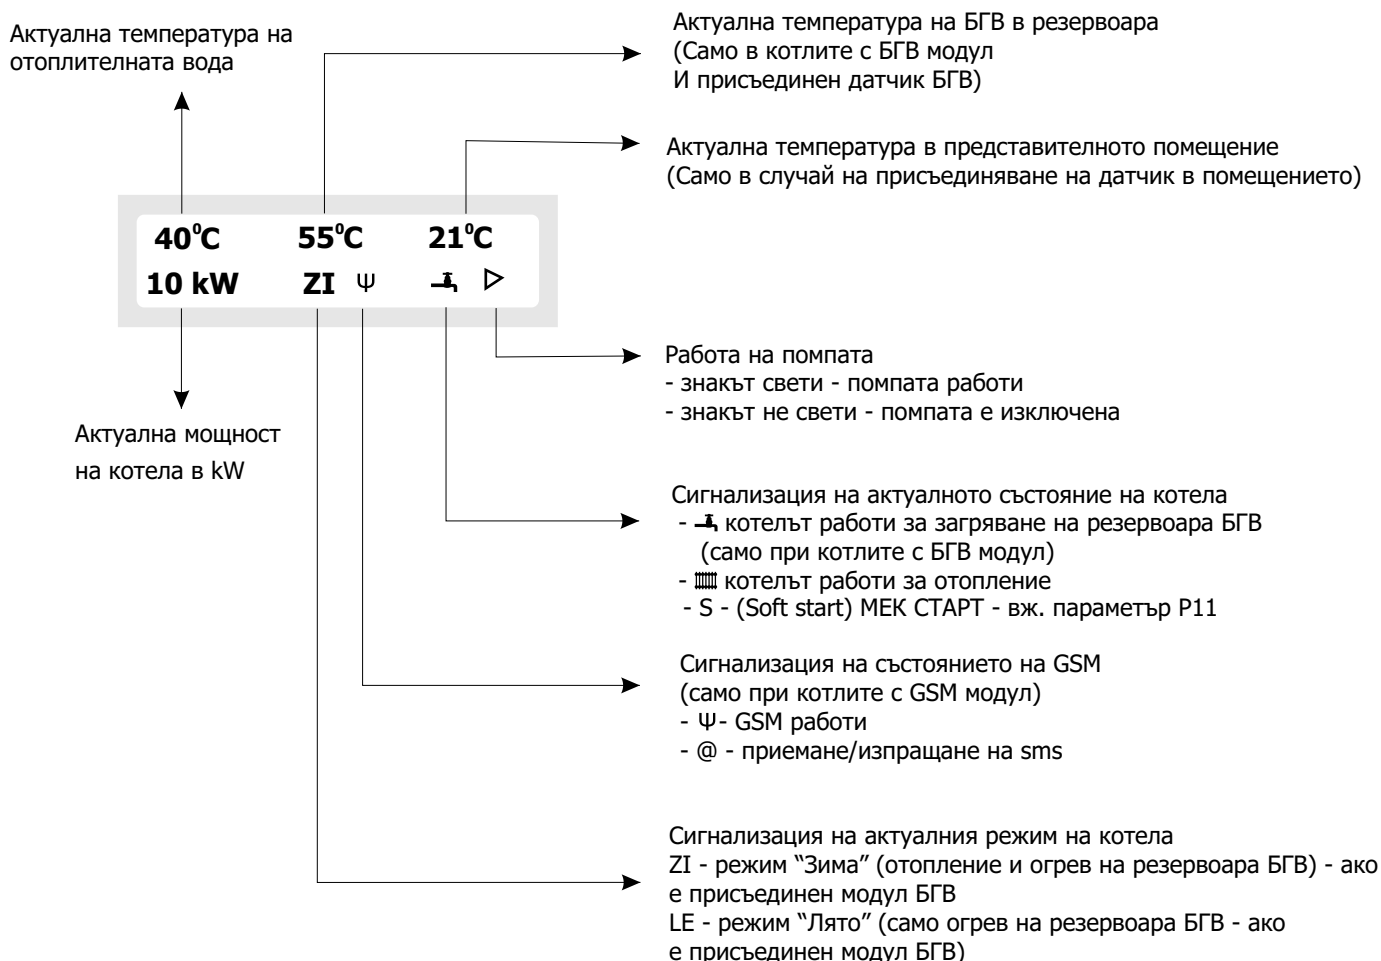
Актуална температура на отоплителната вода

Актуална температура на БГВ в резервоара
(Само в котлите с БГВ модул
И присъединен датчик БГВ)

Актуална температура в представителното помещение
(Само в случай на присъединяване на датчик в помещението)

40°C 55°C 21°C
10 kW ZI Ψ

Работа на помпата
- знакът свети - помпата работи
- знакът не свети - помпата е изключена

Актуална мощност на котела в kW

Сигнализация на актуалното състояние на котела
- котелът работи за загряване на резервоара БГВ (само при котлите с БГВ модул)
- котелът работи за отопление
- S - (Soft start) МЕК СТАРТ - вж. параметър P11

Сигнализация на състоянието на GSM
(само при котлите с GSM модул)
- Ψ- GSM работи
- @ - приемане/изпращане на sms

Сигнализация на актуалния режим на котела
ZI - режим "Зима" (отопление и огрев на резервоара БГВ) - ако е присъединен модул БГВ
LE - режим "Лято" (само огрев на резервоара БГВ - ако е присъединен модул БГВ)